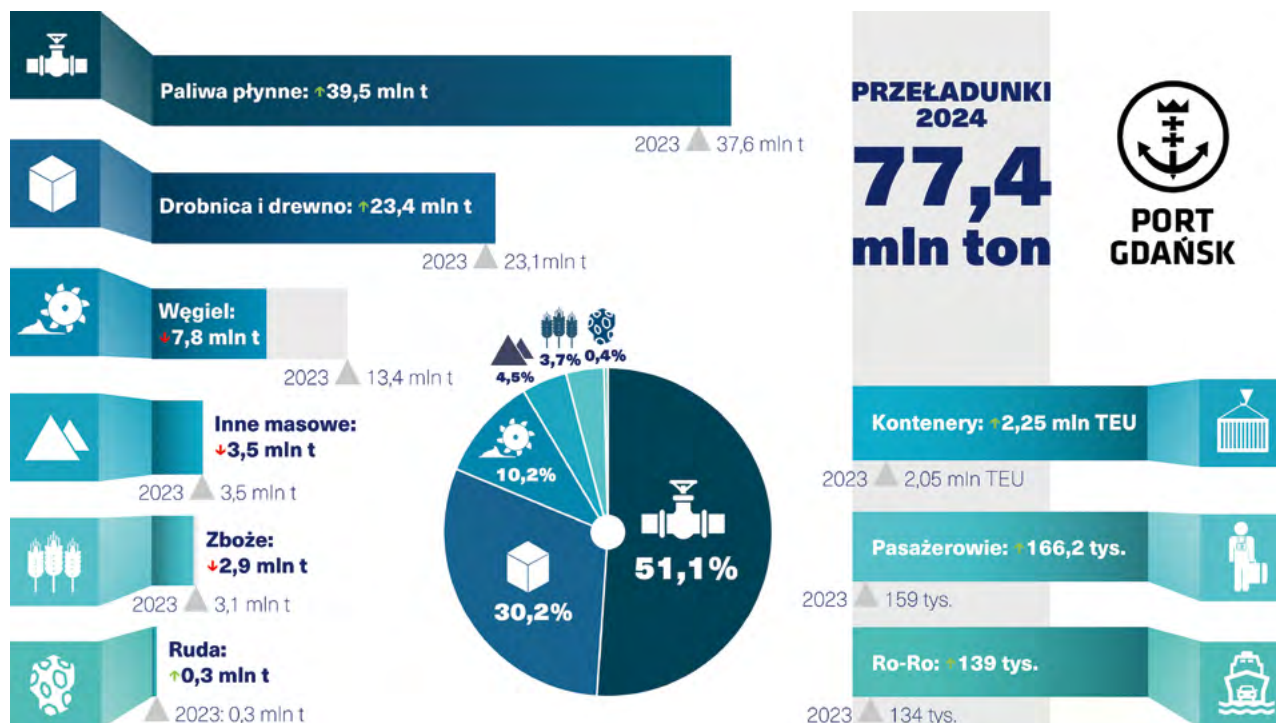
Paliwa płynne: ↑39,5 mln t

2023 37,6 mln t

Drobnica i drewno: ↑23,4 mln t

2023 23,1mln t

Węgiel: ↓7,8 mln t

2023 13,4 mln t

Inne masowe: ↓3,5 mln t

2023 3,5 mln t

Zboże: ↓2,9 mln t

2023 3,1 mln t

Ruda: ↑0,3 mln t

2023: 0,3 mln t

PRZEŁADUNKI 2024

77,4 mln ton

PORT GDAŃSK

4,5%
3,7%
0,4%
10,2%
30,2%
51,1%

Kontenery: ↑2,25 mln TEU

2023 2,05 mln TEU

Pasażerowie: ↑166,2 tys.

2023 159 tys.

Ro-Ro: ↑139 tys.

2023 134 tys.